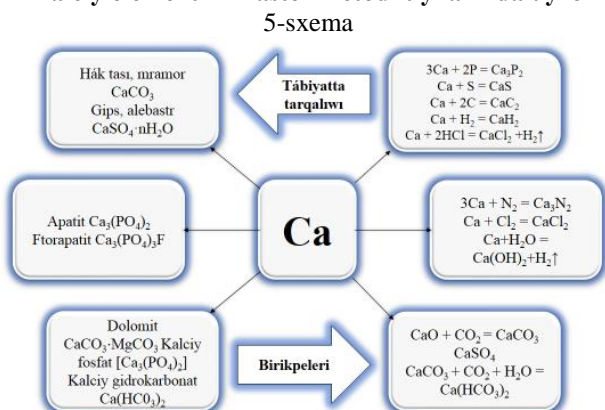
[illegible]
5-sxema

Hák tası, mramor
$CaCO_3$
Gips, alebastr
$CaSO_4 \cdot nH_2O$

Tábiyatta tarqalıwı

$3Ca + 2P = Ca_3P_2$
$Ca + S = CaS$
$Ca + 2C = CaC_2$
$Ca + H_2 = CaH_2$
$Ca + 2HCl = CaCl_2 + H_2\uparrow$

Apatit $Ca_3(PO_4)_2$
Ftorapatit $Ca_3(PO_4)_3F$

Ca

$3Ca + N_2 = Ca_3N_2$
$Ca + Cl_2 = CaCl_2$
$Ca + H_2O = Ca(OH)_2 + H_2\uparrow$

Dolomit
$CaCO_3 \cdot MgCO_3$ Kalciy fosfat $[Ca_3(PO_4)_2]$
Kalciy gidrokarbonat
$Ca(HCO_3)_2$

Birikpeleri

$CaO + CO_2 = CaCO_3$
$CaSO_4$
$CaCO_3 + CO_2 + H_2O = Ca(HCO_3)_2$